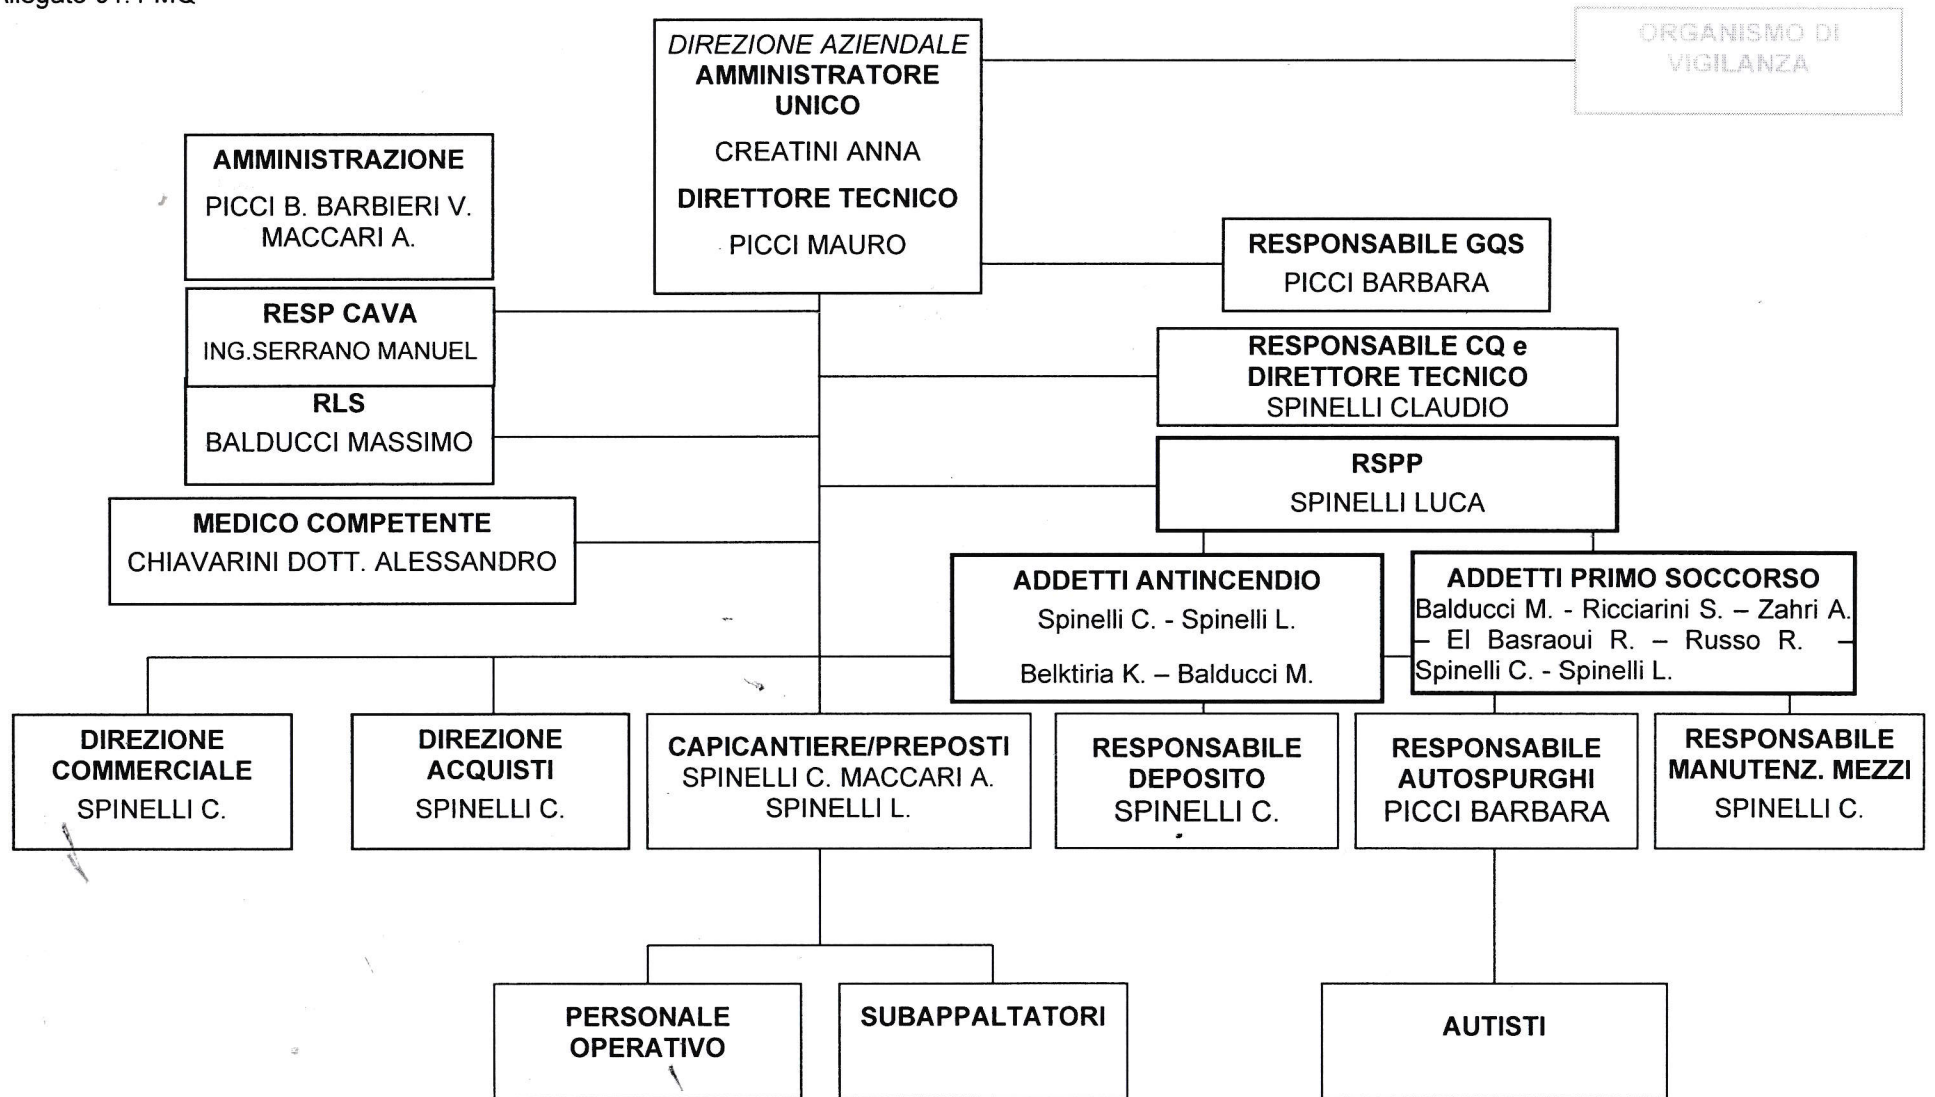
Allegato 01. PMQ

DIREZIONE AZIENDALE
AMMINISTRATORE UNICO
CREATINI ANNA
DIRETTORE TECNICO
PICCI MAURO

ORGANISMO DI VIGILANZA

AMMINISTRAZIONE
PICCI B. BARBIERI V. MACCARI A.

RESP CAVA
ING.SERRANO MANUEL

RLS
BALDUCCI MASSIMO

MEDICO COMPETENTE
CHIAVARINI DOTT. ALESSANDRO

RESPONSABILE GQS
PICCI BARBARA

RESPONSABILE CQ e DIRETTORE TECNICO
SPINELLI CLAUDIO

RSPP
SPINELLI LUCA

ADDETTI ANTINCENDIO
Spinelli C. - Spinelli L.
Belktiria K. – Balducci M.

ADDETTI PRIMO SOCCORSO
Balducci M. - Ricciarini S. – Zahri A. – El Basraoui R. – Russo R. – Spinelli C. - Spinelli L.

DIREZIONE COMMERCIALE
SPINELLI C.

DIREZIONE ACQUISTI
SPINELLI C.

CAPICANTIERE/PREPOSTI
SPINELLI C. MACCARI A.
SPINELLI L.

RESPONSABILE DEPOSITO
SPINELLI C.

RESPONSABILE AUTOSPURGHI
PICCI BARBARA

RESPONSABILE MANUTENZ. MEZZI
SPINELLI C.

PERSONALE OPERATIVO

SUBAPPALTATORI

AUTISTI